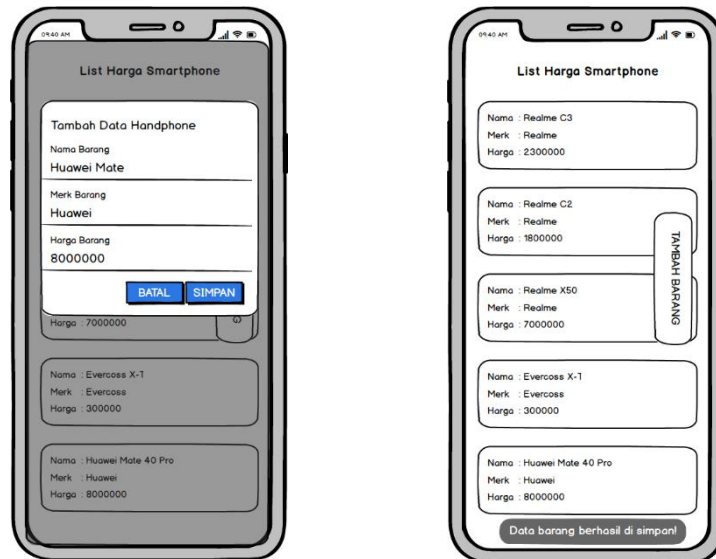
09:40 AM

List Harga Smartphone

Tambah Data Handphone

Nama Barang
Huawei Mate

Merk Barang
Huawei

Harga Barang
8000000

BATAL SIMPAN

Harga : 7000000

Nama : Evercoss X-T
Merk : Evercoss
Harga : 300000

Nama : Huawei Mate 40 Pro
Merk : Huawei
Harga : 8000000

09:40 AM

List Harga Smartphone

Nama : Realme C3
Merk : Realme
Harga : 2300000

Nama : Realme C2
Merk : Realme
Harga : 1800000

TAMBAH BARANG

Nama : Realme X50
Merk : Realme
Harga : 7000000

Nama : Evercoss X-1
Merk : Evercoss
Harga : 300000

Nama : Huawei Mate 40 Pro
Merk : Huawei
Harga : 8000000

Data barang berhasil di simpan!